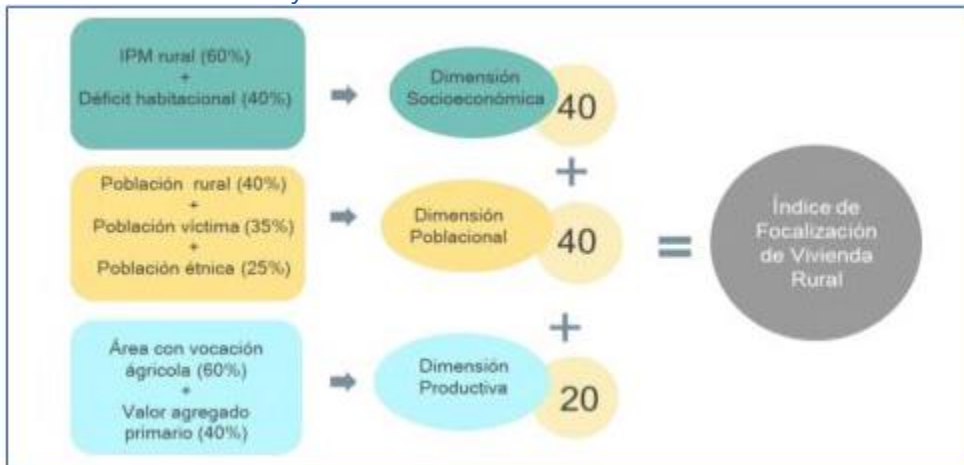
IPM rural (60%)
+
Déficit habitacional (40%)

Dimensión Socioeconómica

40

+

Población rural (40%)
+
Población víctima (35%)
+
Población étnica (25%)

Dimensión Poblacional

40

=

Índice de Focalización de Vivienda Rural

+

Área con vocación ágricola (60%)
+
Valor agregado primario (40%)

Dimensión Productiva

20